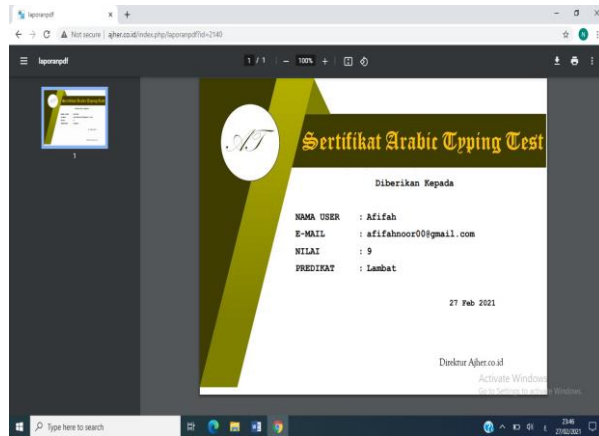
laporanpdf × +

Not secure | ajher.co.id/index.php/laporanpdf?id=2140

laporanpdf

1 / 1 | — 100% + |

1

AT

Sertifikat Arabic Typing Test

Diberikan Kepada

NAMA USER : Afifah
E-MAIL : afifahnoor00@gmail.com
NILAI : 9
PREDIKAT : Lambat

27 Feb 2021

Direktur Ajher.co.id

Activate Windows
Go to Settings to activate Windows.

Type here to search

23:46
27/02/2021